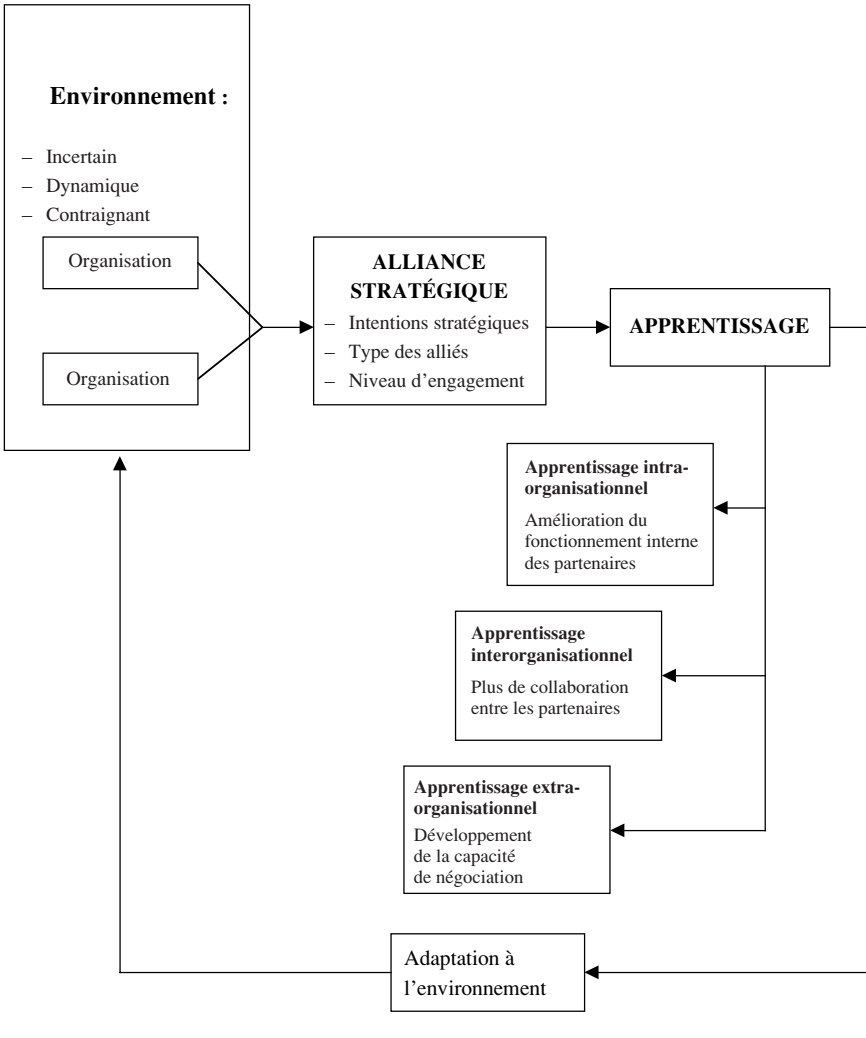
Environnement :

– Incertain
– Dynamique
– Contraignant

Organisation

Organisation

ALLIANCE STRATÉGIQUE
– Intentions stratégiques
– Type des alliés
– Niveau d'engagement

APPRENTISSAGE

Apprentissage intra-organisationnel
Amélioration du fonctionnement interne des partenaires

Apprentissage interorganisationnel
Plus de collaboration entre les partenaires

Apprentissage extra-organisationnel
Développement de la capacité de négociation

Adaptation à l'environnement